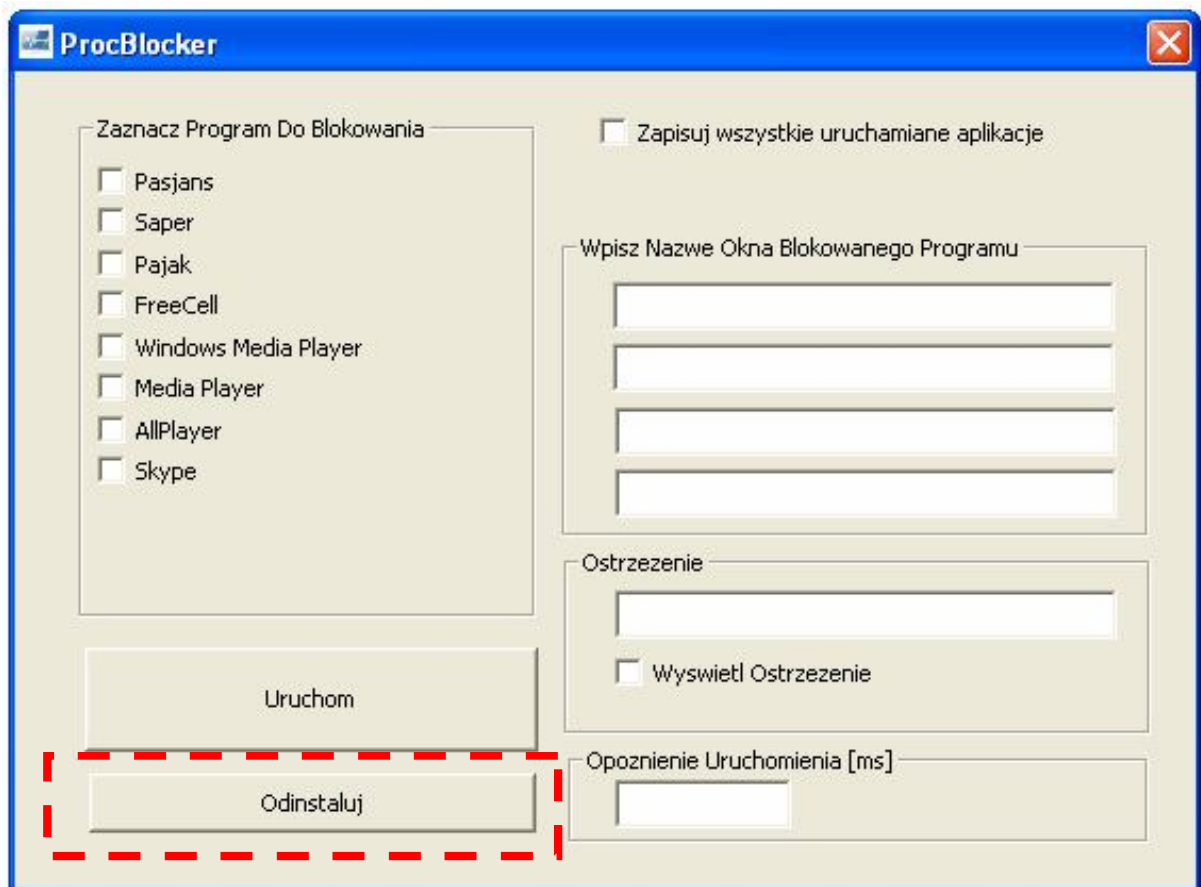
ProcBlocker

Zaznacz Program Do Blokowania

Pasjans
Saper
Pajak
FreeCell
Windows Media Player
Media Player
AllPlayer
Skype

Zapisuj wszystkie uruchamiane aplikacje

Wpisz Nazwe Okna Blokowanego Programu

Ostrzezenie

Wyswietl Ostrzezenie

Uruchom

Odinstaluj

Opoznienie Uruchomienia [ms]